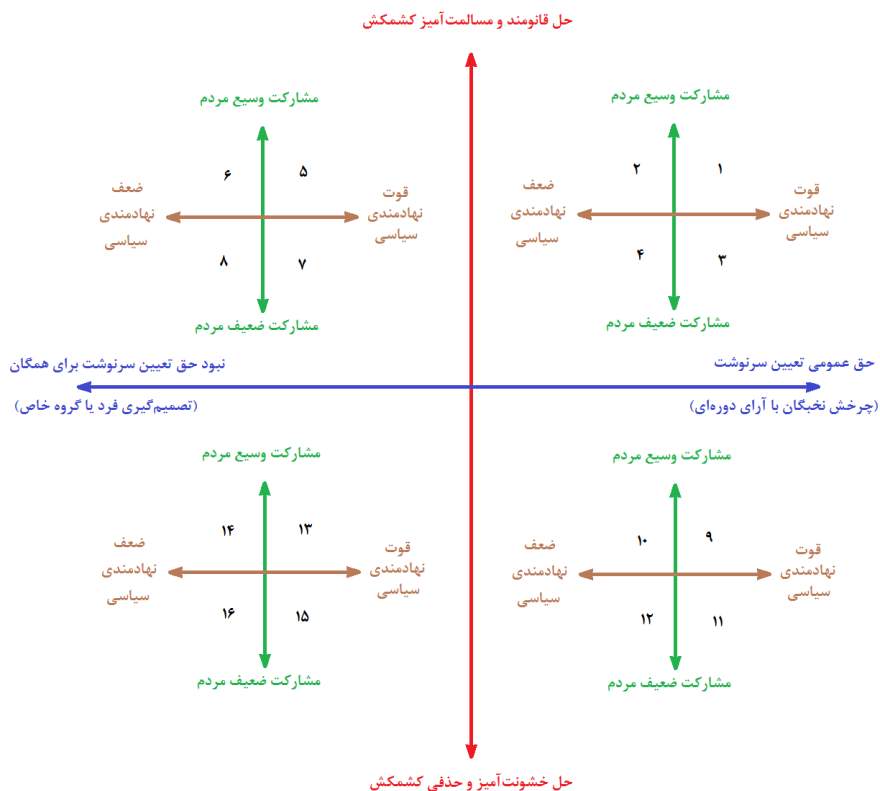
حل قانومند و مسالمت‌آمیز کشمکش

مشارکت وسیع مردم

۶ ۵

ضعف نهادمندی سیاسی

قوت نهادمندی سیاسی

۸ ۷

مشارکت ضعیف مردم

مشارکت وسیع مردم

۲ ۱

ضعف نهادمندی سیاسی

قوت نهادمندی سیاسی

۴ ۳

مشارکت ضعیف مردم

نبود حق تعیین سرنوشت برای همگان
(تصمیم‌گیری فرد یا گروه خاص)

حق عمومی تعیین سرنوشت
(چرخش نخبگان با آرای دوره‌ای)

مشارکت وسیع مردم

۱۴ ۱۳

ضعف نهادمندی سیاسی

قوت نهادمندی سیاسی

۱۶ ۱۵

مشارکت ضعیف مردم

مشارکت وسیع مردم

۱۰ ۹

ضعف نهادمندی سیاسی

قوت نهادمندی سیاسی

۱۲ ۱۱

مشارکت ضعیف مردم

حل خشونت‌آمیز و حذفی کشمکش